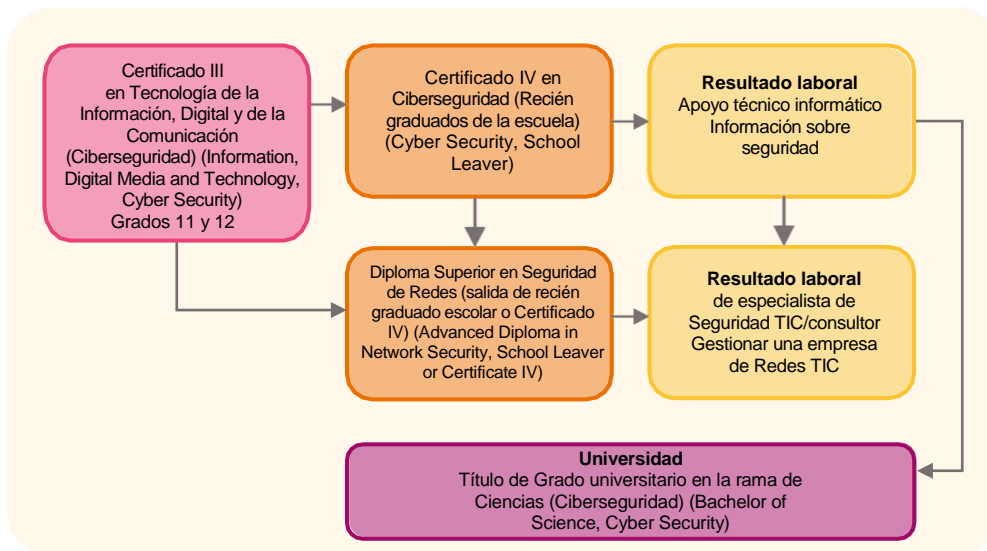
Certificado III en Tecnología de la Información, Digital y de la Comunicación (Ciberseguridad) (Information, Digital Media and Technology, Cyber Security) Grados 11 y 12

Certificado IV en Ciberseguridad (Recién graduados de la escuela) (Cyber Security, School Leaver)

**Resultado laboral**
Apoyo técnico informático
Información sobre seguridad

Diploma Superior en Seguridad de Redes (salida de recién graduado escolar o Certificado IV) (Advanced Diploma in Network Security, School Leaver or Certificate IV)

**Resultado laboral**
de especialista de Seguridad TIC/consultor
Gestionar una empresa de Redes TIC

**Universidad**
Título de Grado universitario en la rama de Ciencias (Ciberseguridad) (Bachelor of Science, Cyber Security)